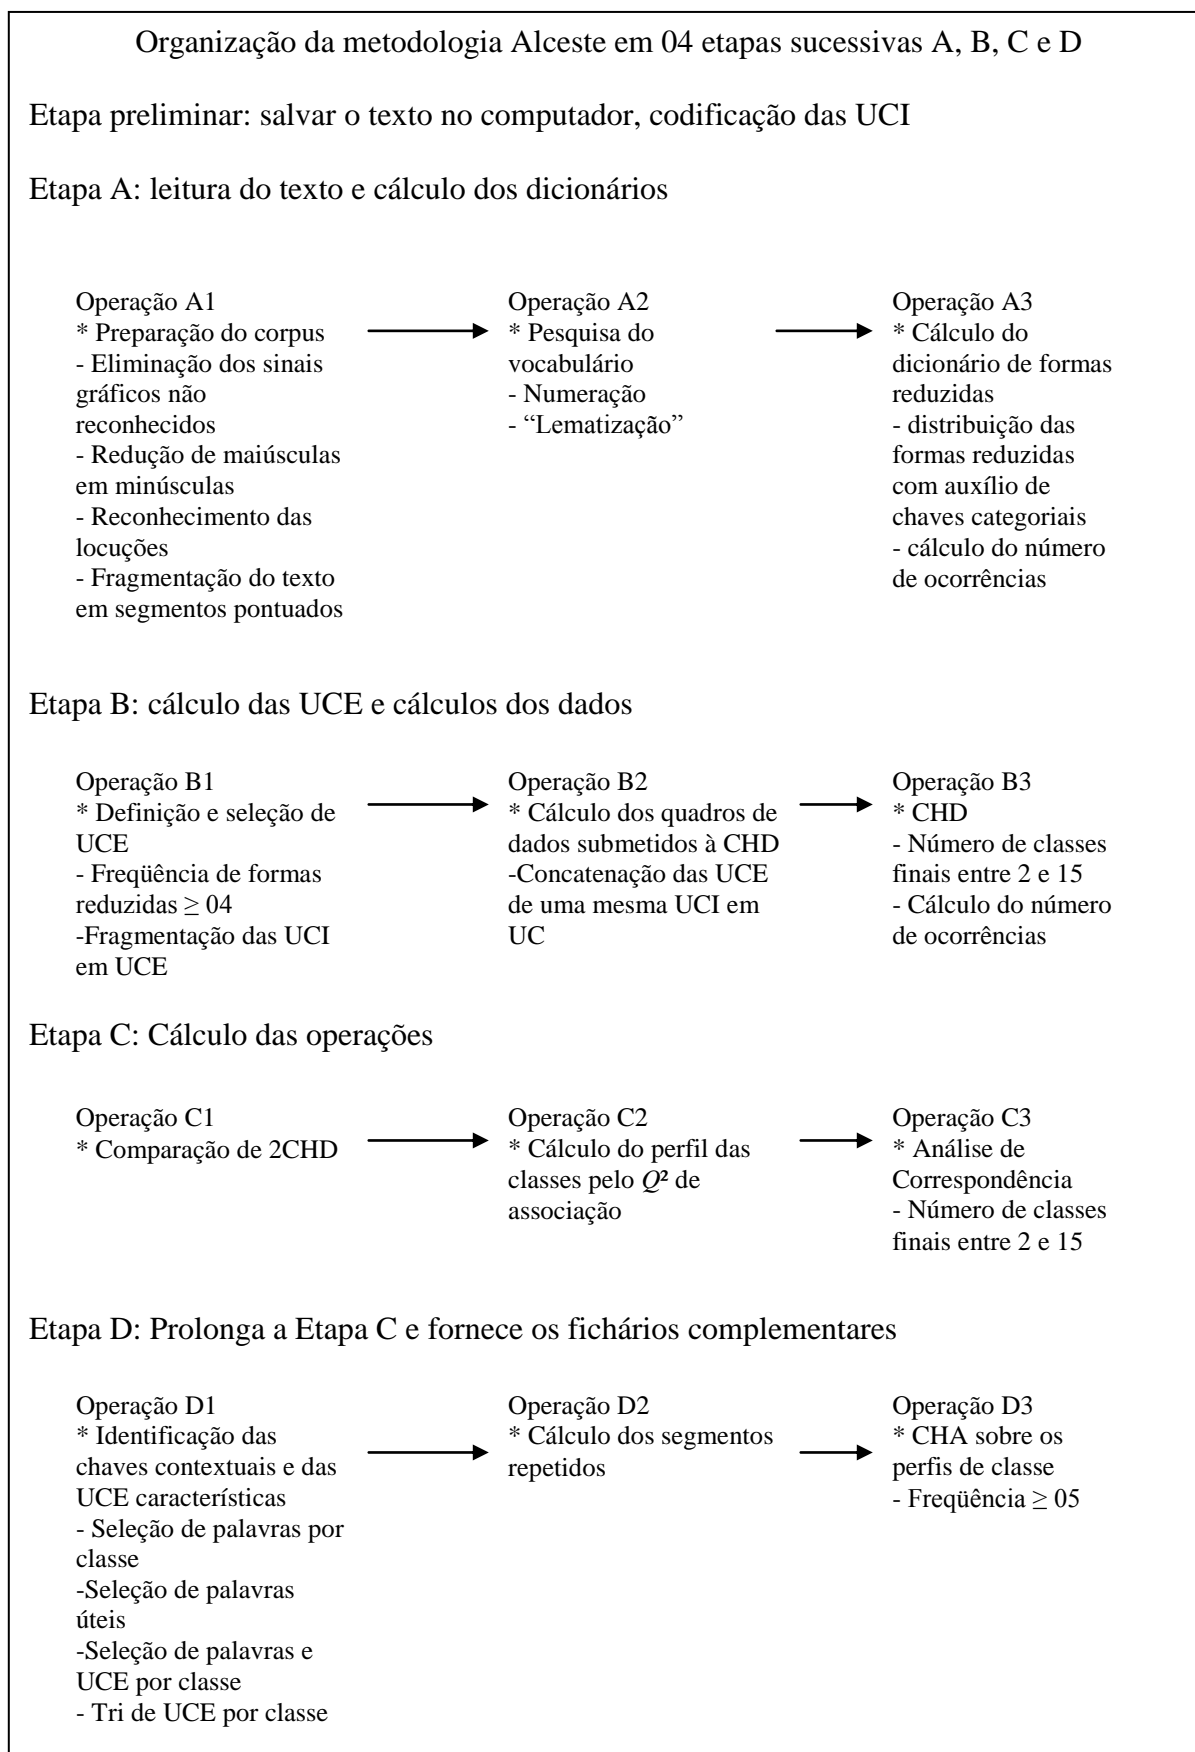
Organização da metodologia Alceste em 04 etapas sucessivas A, B, C e D

Etapa preliminar: salvar o texto no computador, codificação das UCI

Etapa A: leitura do texto e cálculo dos dicionários

Operação A1
* Preparação do corpus
- Eliminação dos sinais gráficos não reconhecidos
- Redução de maiúsculas em minúsculas
- Reconhecimento das locuções
- Fragmentação do texto em segmentos pontuados

Operação A2
* Pesquisa do vocabulário
- Numeração
- “Lematização”

Operação A3
* Cálculo do dicionário de formas reduzidas
- distribuição das formas reduzidas com auxílio de chaves categoriais
- cálculo do número de ocorrências

Etapa B: cálculo das UCE e cálculos dos dados

Operação B1
* Definição e seleção de UCE
- Freqüência de formas reduzidas $\geq$ 04
-Fragmentação das UCI em UCE

Operação B2
* Cálculo dos quadros de dados submetidos à CHD
-Concatenação das UCE de uma mesma UCI em UC

Operação B3
* CHD
- Número de classes finais entre 2 e 15
- Cálculo do número de ocorrências

Etapa C: Cálculo das operações

Operação C1
* Comparação de 2CHD

Operação C2
* Cálculo do perfil das classes pelo $Q^2$ de associação

Operação C3
* Análise de Correspondência
- Número de classes finais entre 2 e 15

Etapa D: Prolonga a Etapa C e fornece os fichários complementares

Operação D1
* Identificação das chaves contextuais e das UCE características
- Seleção de palavras por classe
-Seleção de palavras úteis
-Seleção de palavras e UCE por classe
- Tri de UCE por classe

Operação D2
* Cálculo dos segmentos repetidos

Operação D3
* CHA sobre os perfis de classe
- Freqüência $\geq$ 05